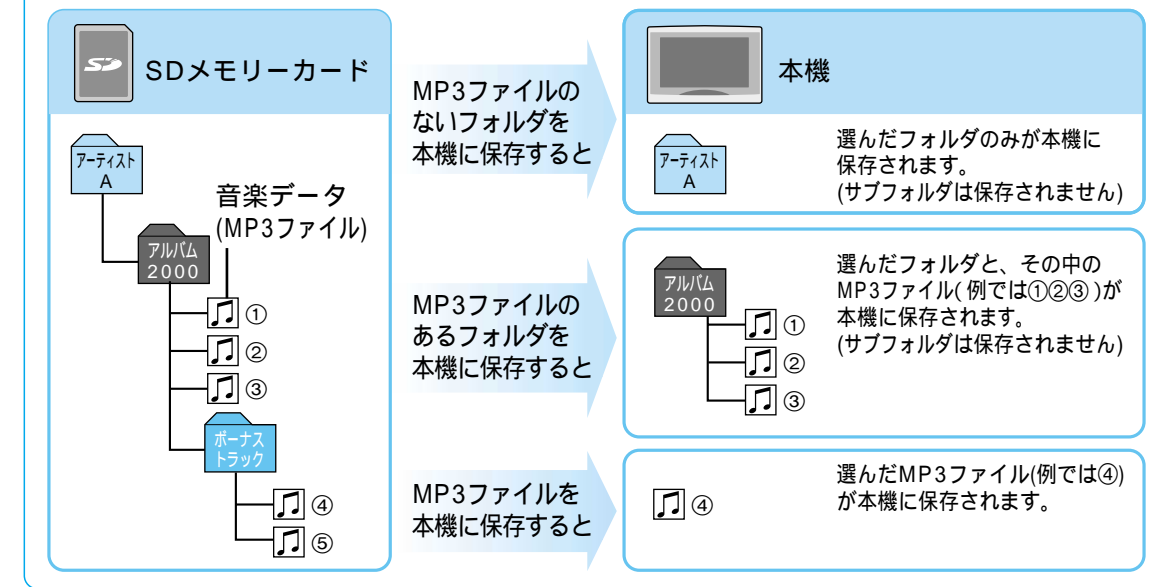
SDメモリーカード

アーティスト A

音楽データ (MP3ファイル)

アルバム 2000

①
②
③

ボーナストラック

④
⑤

MP3ファイルのないフォルダを本機に保存すると

MP3ファイルのあるフォルダを本機に保存すると

MP3ファイルを本機に保存すると

本機

アーティスト A

選んだフォルダのみが本機に保存されます。 (サブフォルダは保存されません)

アルバム 2000

①
②
③

選んだフォルダと、その中のMP3ファイル( 例では①②③ )が本機に保存されます。 (サブフォルダは保存されません)

④

選んだMP3ファイル(例では④)が本機に保存されます。